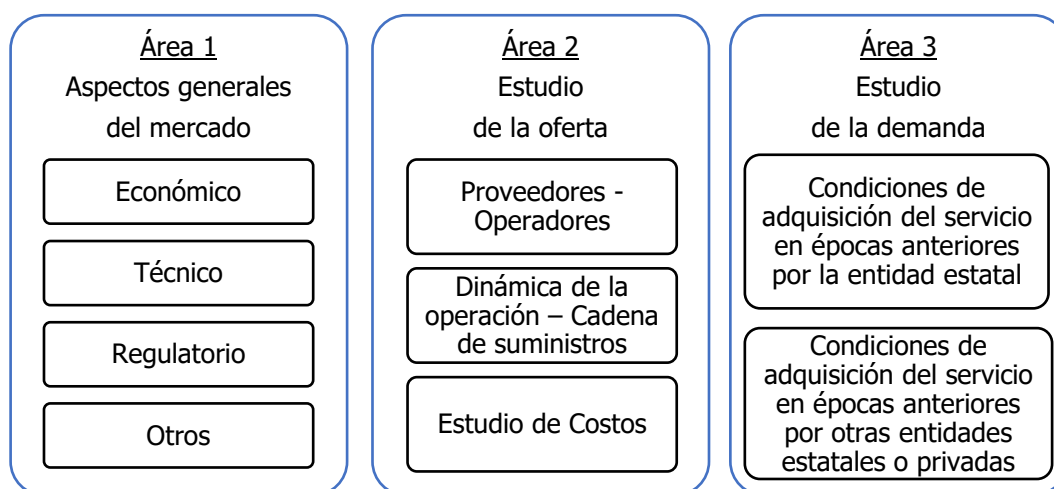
Área 1
Aspectos generales del mercado

Económico

Técnico

Regulatorio

Otros

Área 2
Estudio de la oferta

Proveedores - Operadores

Dinámica de la operación – Cadena de suministros

Estudio de Costos

Área 3
Estudio de la demanda

Condiciones de adquisición del servicio en épocas anteriores por la entidad estatal

Condiciones de adquisición del servicio en épocas anteriores por otras entidades estatales o privadas